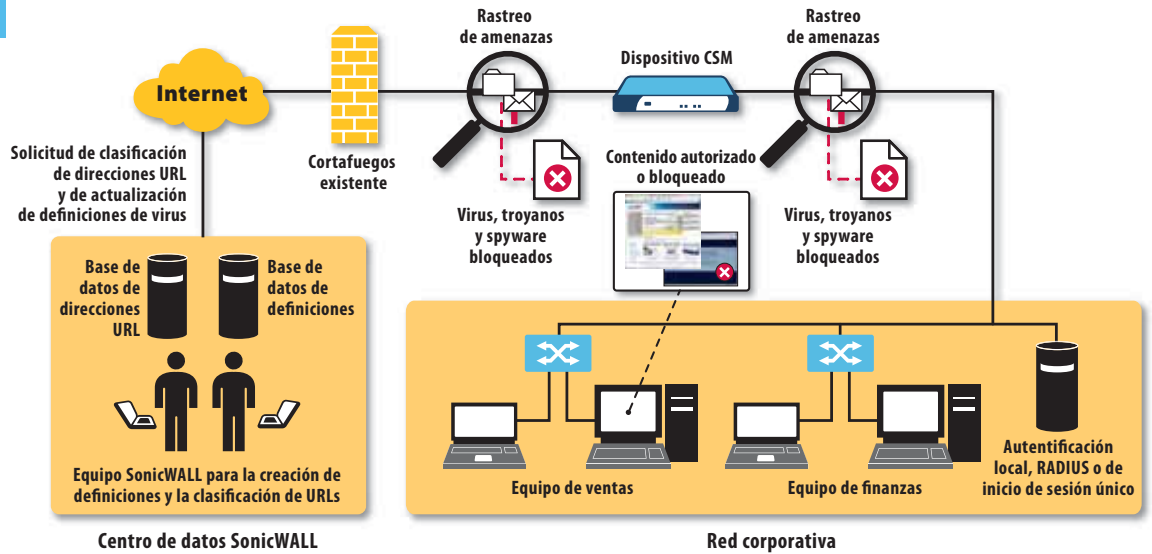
Internet

Solicitud de clasificación de direcciones URL y de actualización de definiciones de virus

Cortafuegos existente

Rastreo de amenazas

Virus, troyanos y spyware bloqueados

Dispositivo CSM

Contenido autorizado o bloqueado

Rastreo de amenazas

Virus, troyanos y spyware bloqueados

Base de datos de direcciones URL

Base de datos de definiciones

Equipo SonicWALL para la creación de definiciones y la clasificación de URLs

Centro de datos SonicWALL

Equipo de ventas

Equipo de finanzas

Autentificación local, RADIUS o de inicio de sesión único

Red corporativa